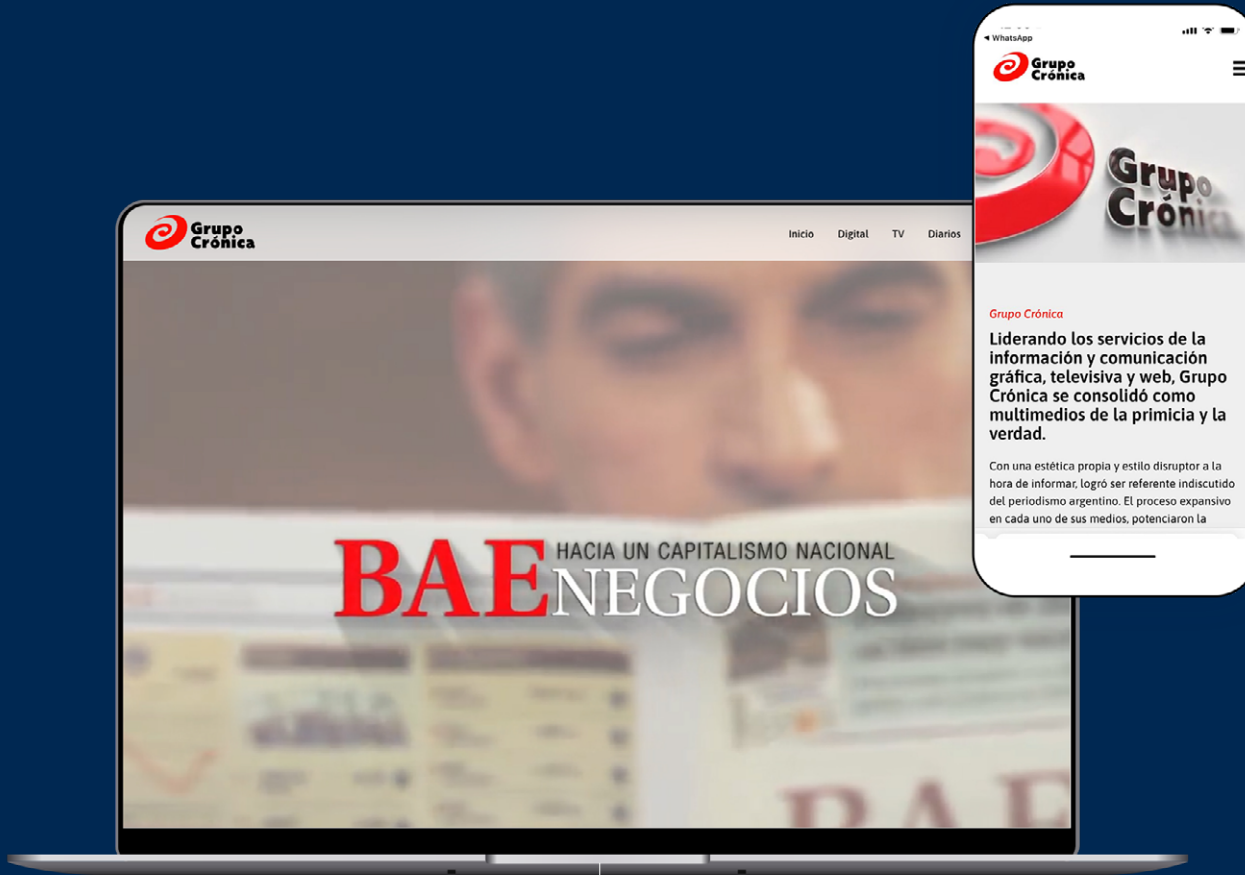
Grupo Crónica

Inicio Digital TV Diarios

BAE HACIA UN CAPITALISMO NACIONAL NEGOCIOS

BAE

◂ WhatsApp

Grupo Crónica

Grupo Crónica

Grupo Crónica

Liderando los servicios de la información y comunicación gráfica, televisiva y web, Grupo Crónica se consolidó como multimedios de la primicia y la verdad.

Con una estética propia y estilo disruptor a la hora de informar, logró ser referente indiscutido del periodismo argentino. El proceso expansivo en cada uno de sus medios, potenciaron la